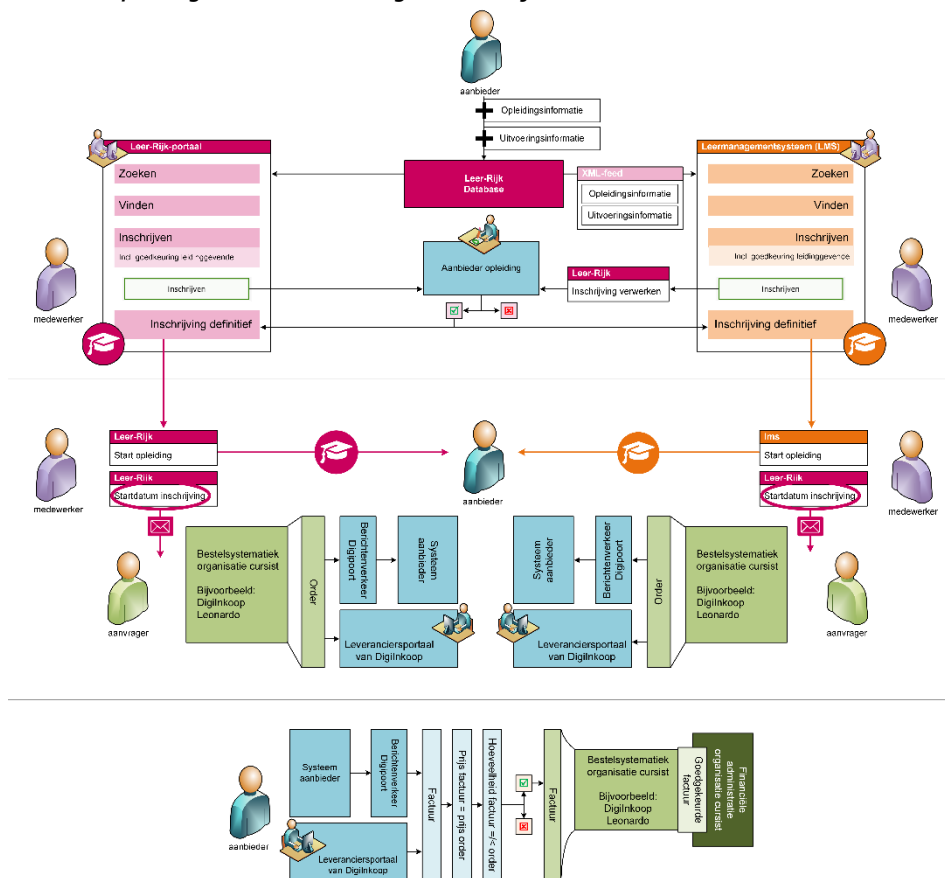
aanbieder

Opleidingsinformatie

Uitvoeringsinformatie

Leer-Rijk-portaal

Zoeken

Vinden

Inschrijven

Incl. goedkeuring leidinggevende

inschrijven

Inschrijving definitief

medewerker

Leer-Rijk Database

XML-feed

Opleidingsinformatie

Uitvoeringsinformatie

Aanbieder opleiding

Leer-Rijk

Inschrijving verwerken

Leermanagementsysteem (LMS)

Zoeken

Vinden

Inschrijven

Incl. goedkeuring leidinggevende

Inschrijven

Inschrijving definitief

medewerker

Leer-Rijk

Start opleiding

Leer-Rijk

Startdatum inschrijving

medewerker

aanbieder

lms

Start opleiding

Leer-Rijk

Startdatum inschrijving

medewerker

aanvrager

Bestelsystematiek organisatie cursist

Bijvoorbeeld: Digilnkoop Leonardo

Order

Berichtenverkeer Digipoort

Systeem aanbieder

Leveranciersportaal van Digilnkoop

Systeem aanbieder

Berichtenverkeer Digipoort

Order

Bestelsystematiek organisatie cursist

Bijvoorbeeld: Digilnkoop Leonardo

Leveranciersportaal van Digilnkoop

aanvrager

aanbieder

Systeem aanbieder

Berichtenverkeer Digipoort

Factuur

Prijs factuur = prijs order

Hoeveelheid factuur =/< order

Factuur

Bestelsystematiek organisatie cursist

Bijvoorbeeld: Digilnkoop Leonardo

Goedgekeurde factuur

Financiële administratie organisatie cursist

Leveranciersportaal van Digilnkoop